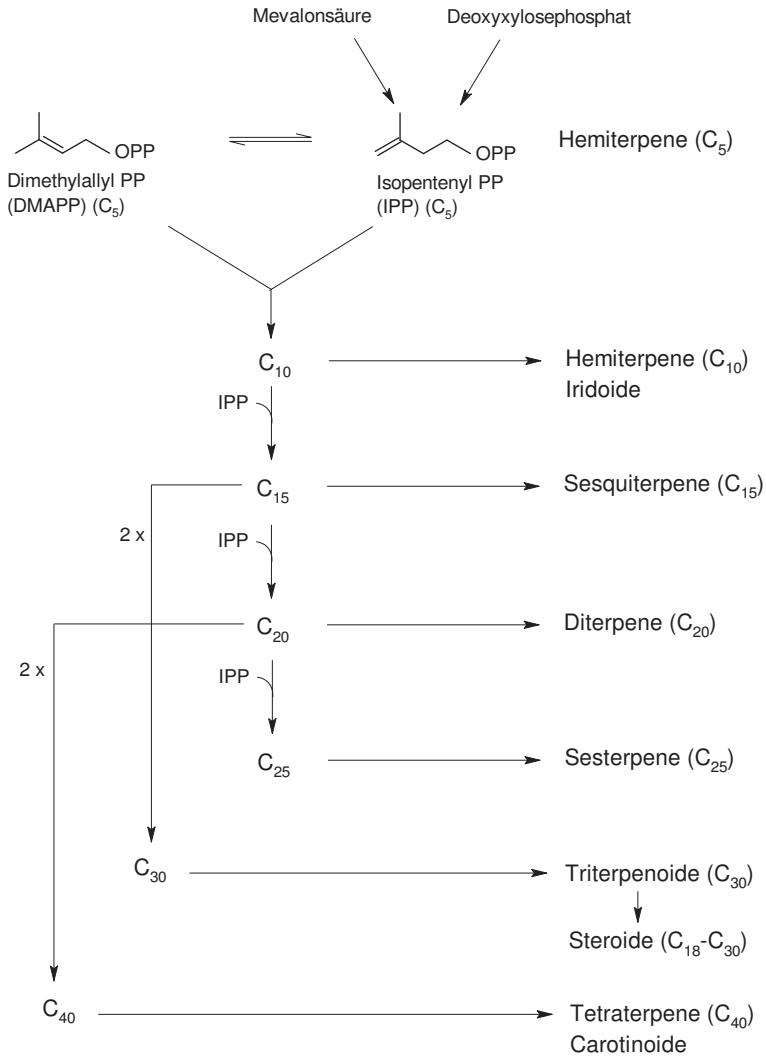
Mevalonsäure

Deoxyxylosephosphat

OPP

Dimethylallyl PP (DMAPP) ($C_5$)

OPP

Isopentenyl PP (IPP) ($C_5$)

Hemiterpene ($C_5$)

$C_{10}$

Hemiterpene ($C_{10}$) Iridoide

IPP

$C_{15}$

Sesquiterpene ($C_{15}$)

2 x

IPP

$C_{20}$

Diterpene ($C_{20}$)

2 x

IPP

$C_{25}$

Sesterpene ($C_{25}$)

$C_{30}$

Triterpenoide ($C_{30}$)

Steroide ($C_{18}$-$C_{30}$)

$C_{40}$

Tetraterpene ($C_{40}$) Carotinoide